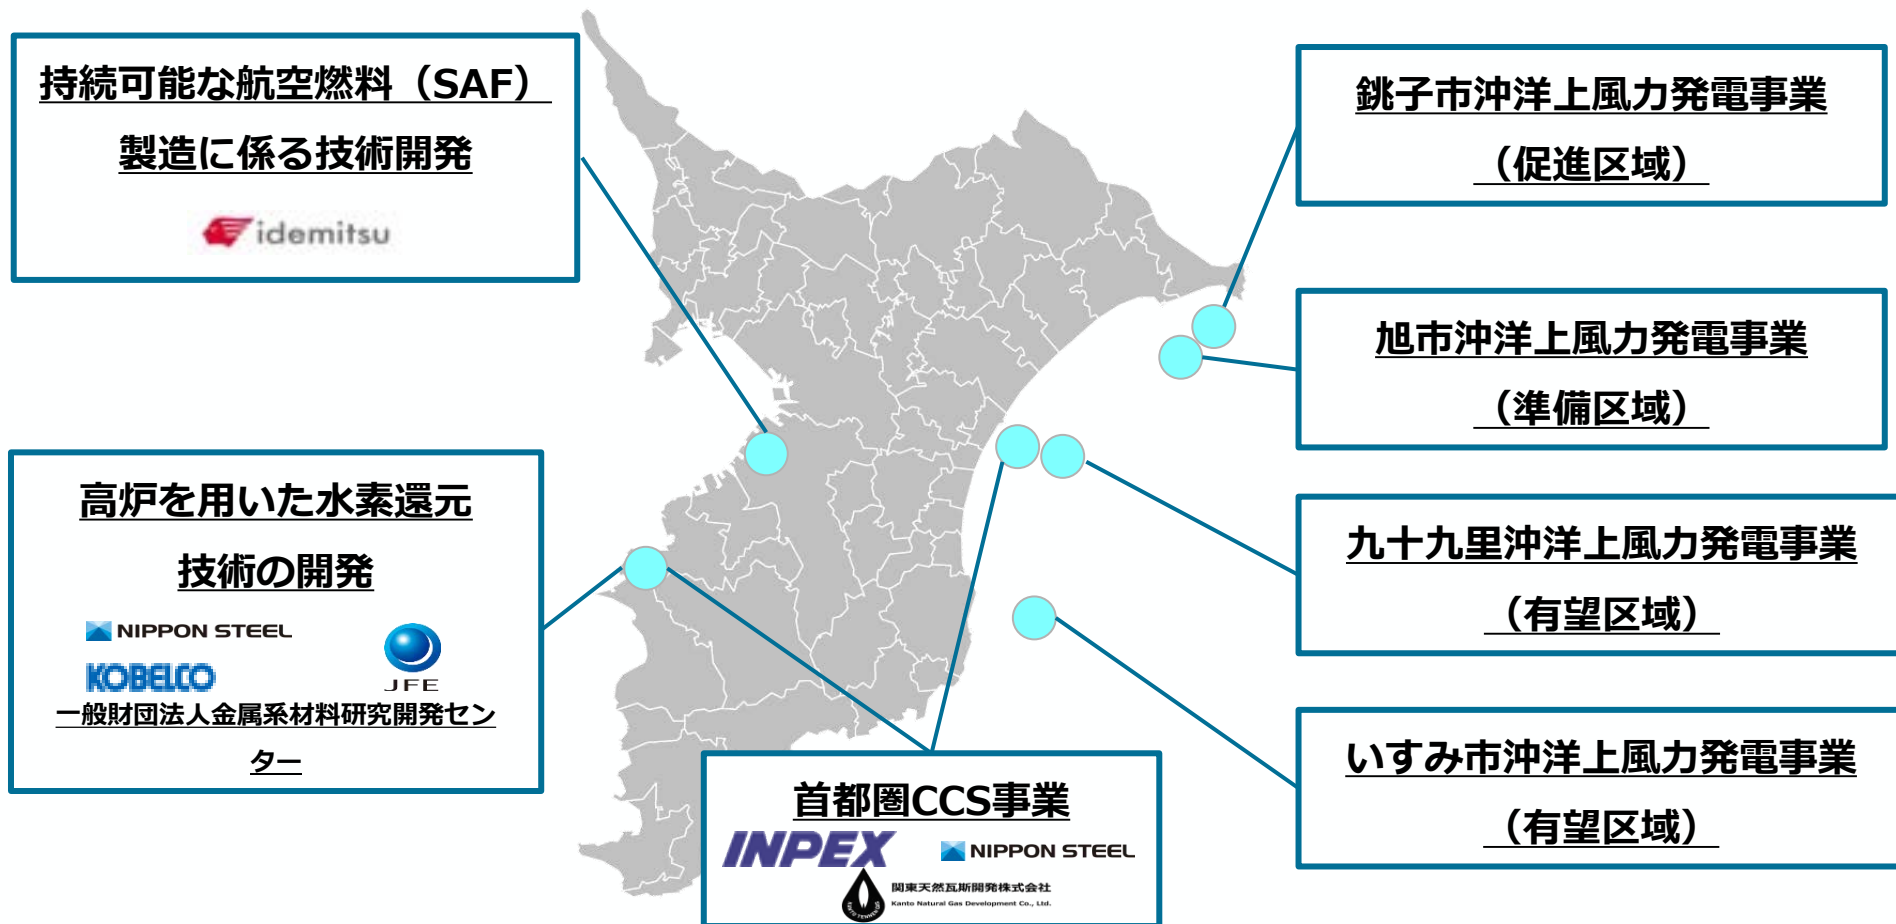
持続可能な航空燃料（SAF）

製造に係る技術開発

idemitsu

銚子市沖洋上風力発電事業

（促進区域）

旭市沖洋上風力発電事業

（準備区域）

高炉を用いた水素還元

技術の開発

NIPPON STEEL

KOBELCO

JFE

一般財団法人金属系材料研究開発センター

九十九里沖洋上風力発電事業

（有望区域）

いすみ市沖洋上風力発電事業

（有望区域）

首都圏CCS事業

INPEX

NIPPON STEEL

関東天然瓦斯開発株式会社
Kanto Natural Gas Development Co., Ltd.